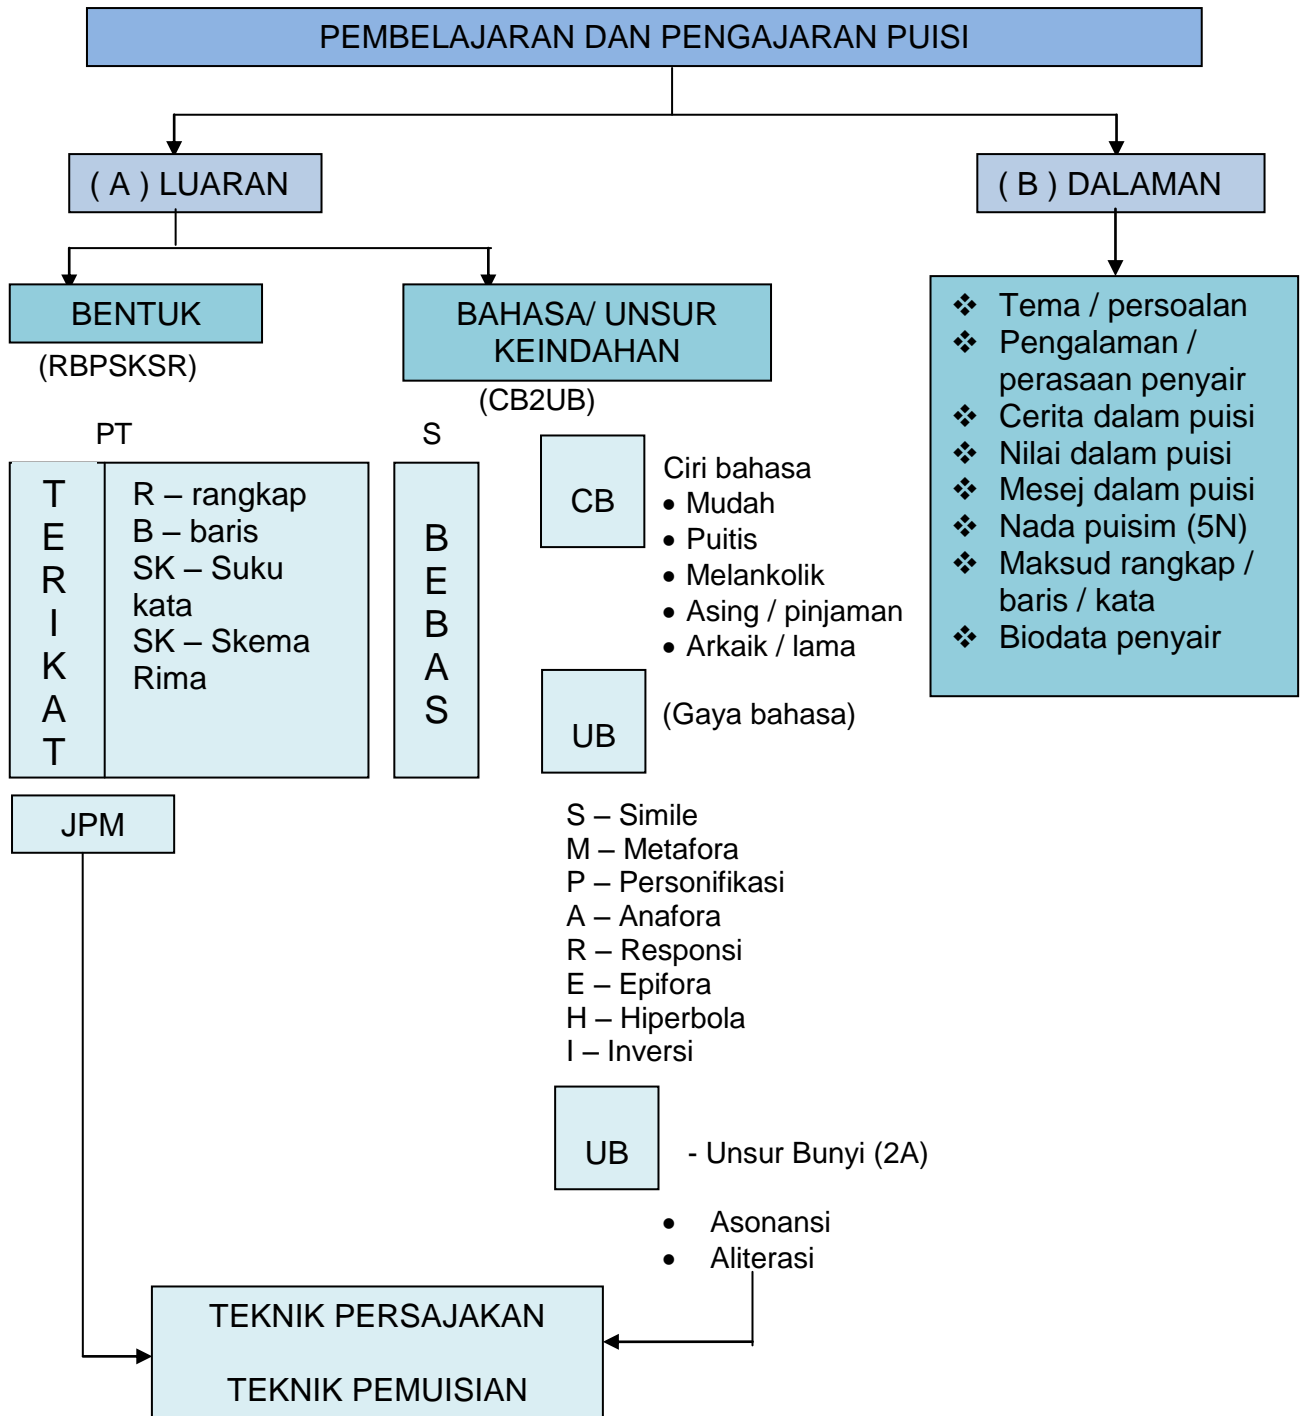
PEMBELAJARAN DAN PENGAJARAN PUISI

( A ) LUARAN

( B ) DALAMAN

BENTUK

(RBPSKSR)

BAHASA/ UNSUR KEINDAHAN

(CB2UB)

- Tema / persoalan
- Pengalaman / perasaan penyair
- Cerita dalam puisi
- Nilai dalam puisi
- Mesej dalam puisi
- Nada puisim (5N)
- Maksud rangkap / baris / kata
- Biodata penyair

PT

S

T E R I K A T

R – rangkap
B – baris
SK – Suku kata
SK – Skema Rima

B E B A S

CB

Ciri bahasa
- Mudah
- Puitis
- Melankolik
- Asing / pinjaman
- Arkaik / lama

UB

(Gaya bahasa)

JPM

S – Simile
M – Metafora
P – Personifikasi
A – Anafora
R – Responsi
E – Epifora
H – Hiperbola
I – Inversi

UB

- Unsur Bunyi (2A)

- Asonansi
- Aliterasi

TEKNIK PERSAJAKAN

TEKNIK PEMUISIAN